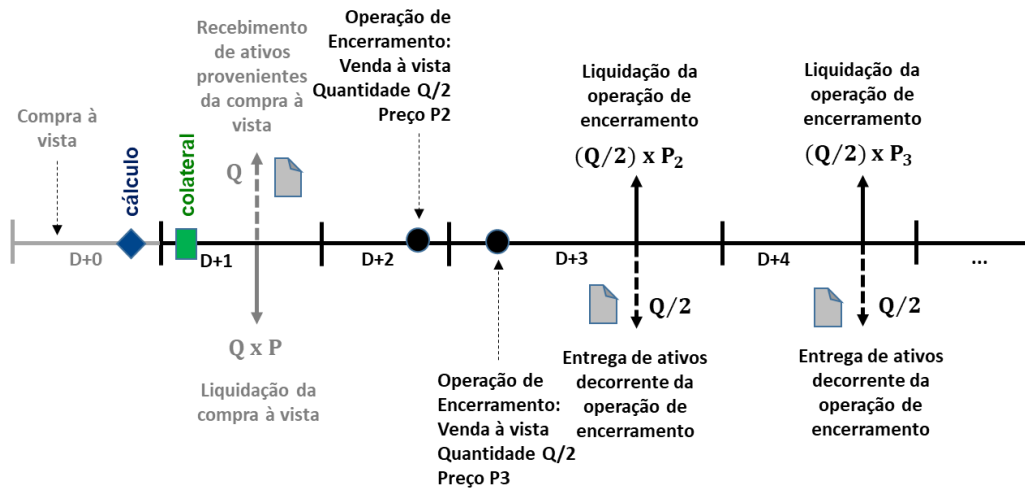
Compra à vista

Recebimento de ativos provenientes da compra à vista

Q

cálculo

colateral

D+0

D+1

Q x P

Liquidação da compra à vista

Operação de Encerramento: Venda à vista Quantidade Q/2 Preço P2

D+2

Operação de Encerramento: Venda à vista Quantidade Q/2 Preço P3

Liquidação da operação de encerramento

$(Q/2)$ x $P_2$

D+3

$Q/2$

Entrega de ativos decorrente da operação de encerramento

D+4

Liquidação da operação de encerramento

$(Q/2)$ x $P_3$

$Q/2$

Entrega de ativos decorrente da operação de encerramento

...